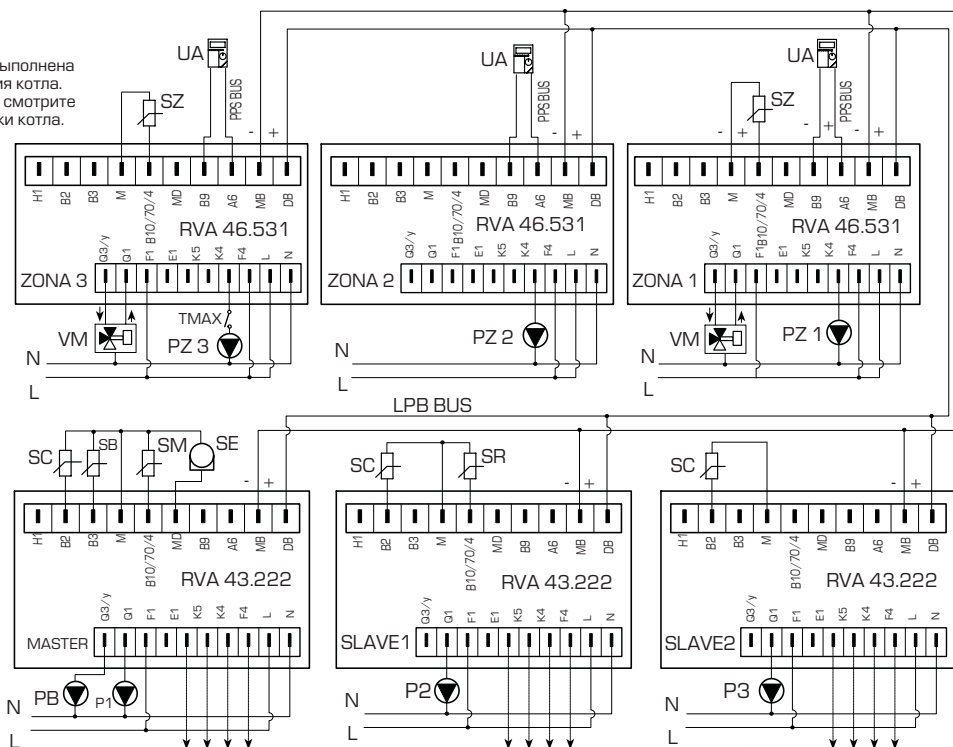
ыполнена
ия котла.
смотрите
ки котла.

UA
SZ
PPS BUS
- +
H1 B2 B3 M B10/70/4 MD B9 A6 MB DB
RVA 46.531
Q3/y Q1 F1 E1 K5 K4 F4 L N
ZONA 3
VM
TMAX
PZ 3
N
L

UA
PPS BUS
- +
H1 B2 B3 M B10/70/4 MD B9 A6 MB DB
RVA 46.531
Q3/y Q1 F1 E1 K5 K4 F4 L N
ZONA 2
PZ 2
N
L

UA
SZ
- +
- +
PPS BUS
- +
H1 B2 B3 M B10/70/4 MD B9 A6 MB DB
RVA 46.531
Q3/y Q1 F1 E1 K5 K4 F4 L N
ZONA 1
VM
PZ 1
N
L

LPB BUS

SC SB SM SE
- +
H1 B2 B3 M B10/70/4 MD B9 A6 MB DB
RVA 43.222
Q3/y Q1 F1 E1 K5 K4 F4 L N
MASTER
PB P1
N
L

SC SR
- +
H1 B2 B3 M B10/70/4 MD B9 A6 MB DB
RVA 43.222
Q3/y Q1 F1 E1 K5 K4 F4 L N
SLAVE1
P2
N
L

SC
- +
H1 B2 B3 M B10/70/4 MD B9 A6 MB DB
RVA 43.222
Q3/y Q1 F1 E1 K5 K4 F4 L N
SLAVE2
P3
N
L